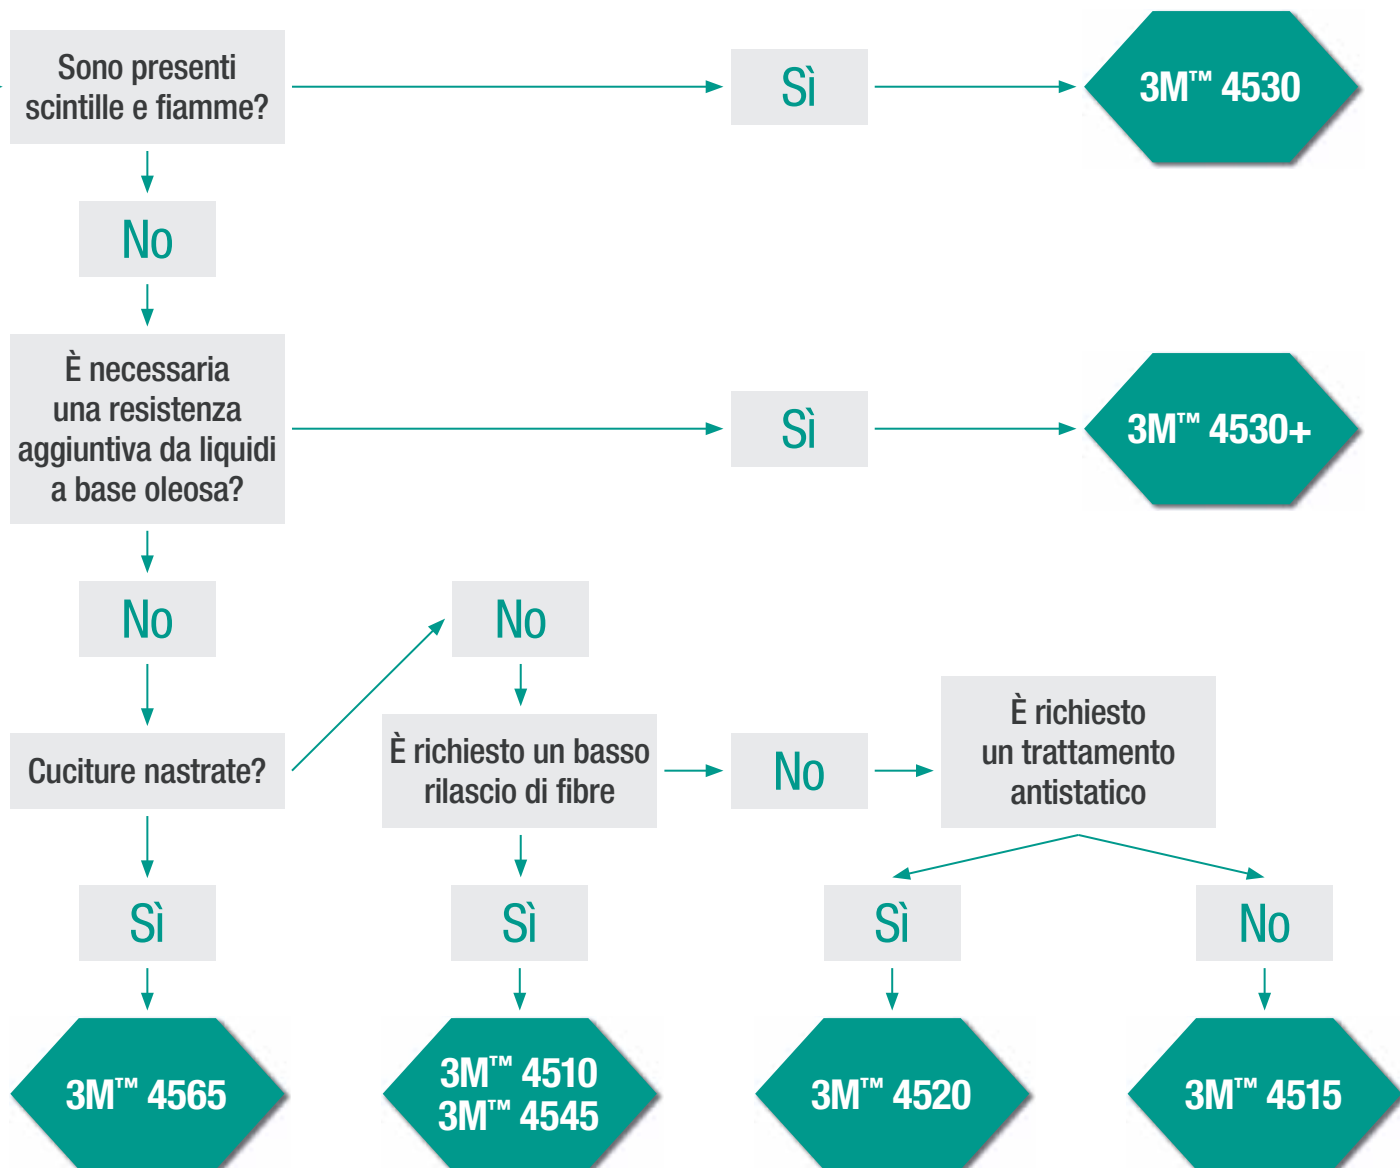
Sono presenti scintille e fiamme?

Sì

3M™ 4530

No

È necessaria una resistenza aggiuntiva da liquidi a base oleosa?

Sì

3M™ 4530+

No

No

Cuciture nastrate?

È richiesto un basso rilascio di fibre

No

È richiesto un trattamento antistatico

Sì

Sì

Sì

No

3M™ 4565

3M™ 4510
3M™ 4545

3M™ 4520

3M™ 4515